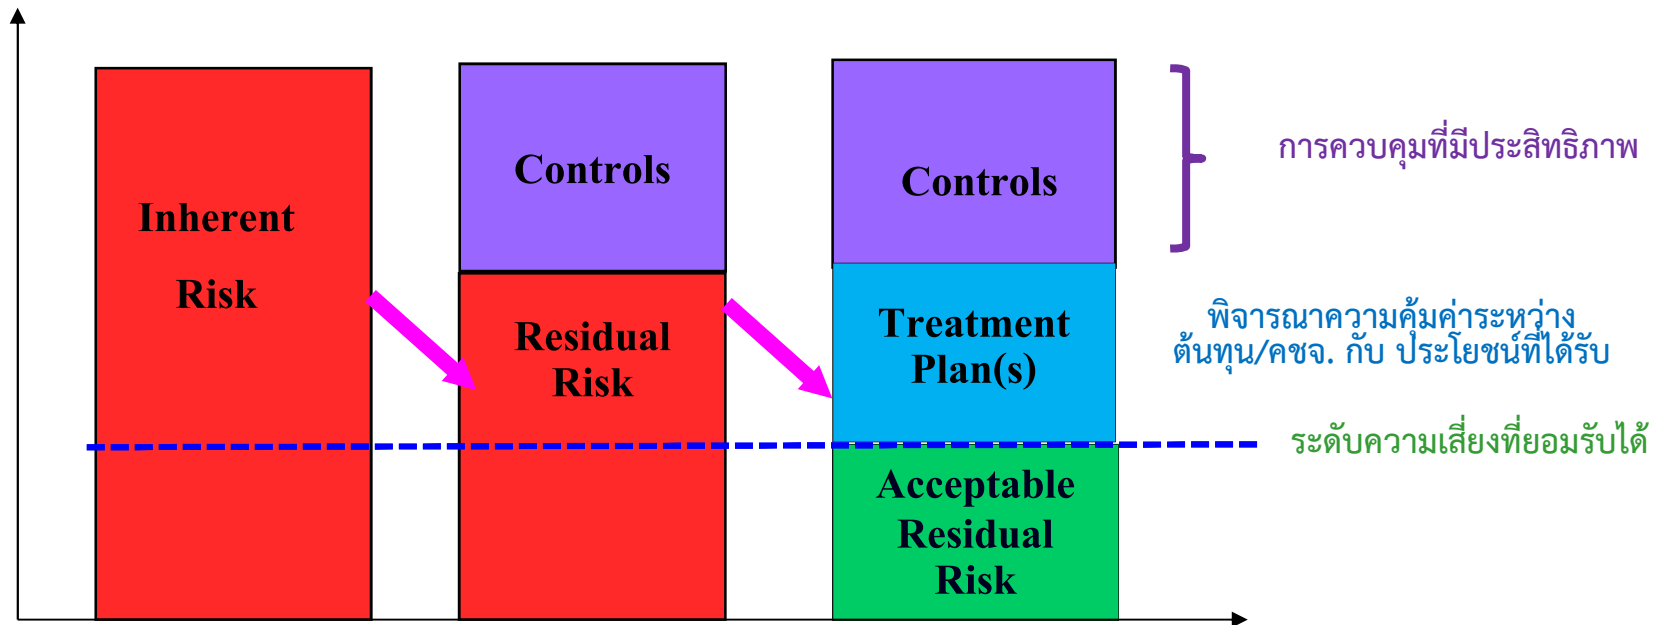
Inherent Risk

Controls

Residual Risk

Controls

Treatment Plan(s)

Acceptable Residual Risk

การควบคุมที่มีประสิทธิภาพ

พิจารณาความคุ้มค่าระหว่าง ต้นทุน/คชจ. กับ ประโยชน์ที่ได้รับ

ระดับความเสี่ยงที่ยอมรับได้